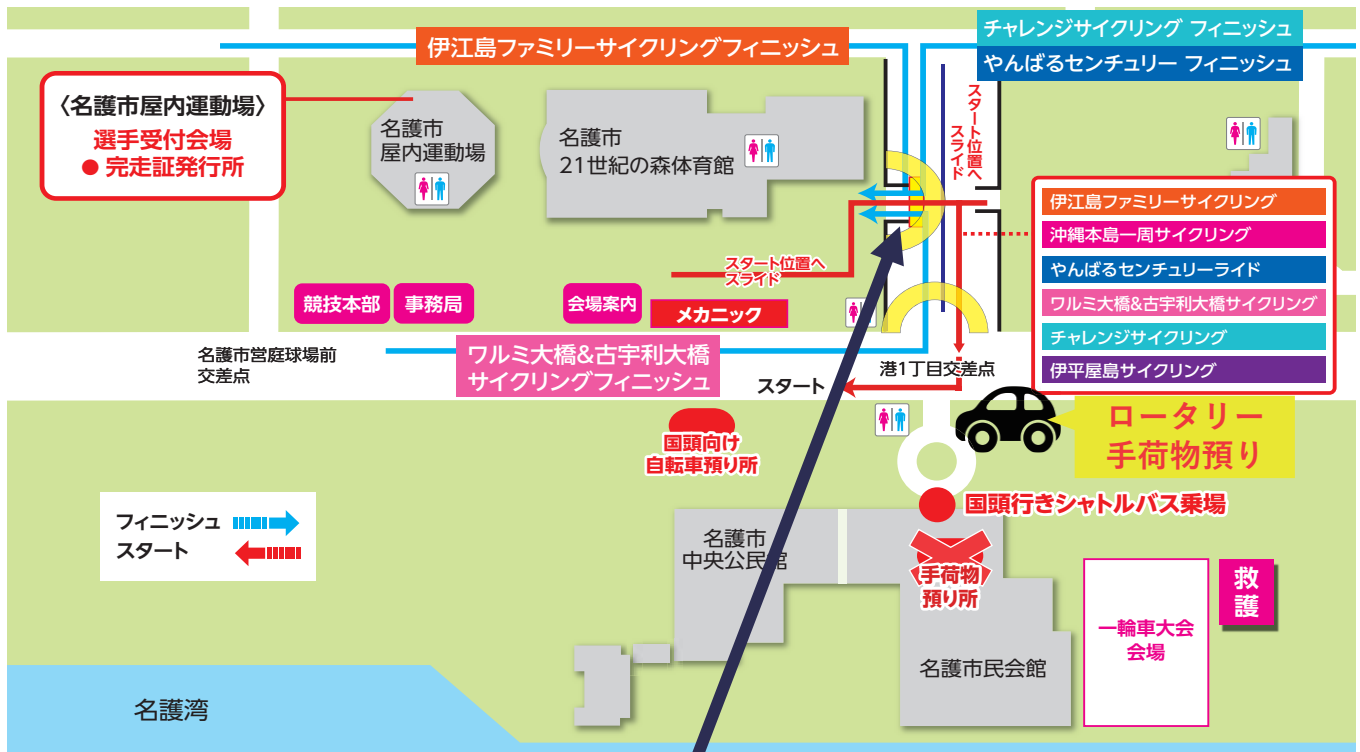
伊江島ファミリーサイクリングフィニッシュ

チャレンジサイクリング フィニッシュ
やんばるセンチュリー フィニッシュ

〈名護市屋内運動場〉
選手受付会場
● 完走証発行所

名護市
屋内運動場

名護市
21世紀の森体育館

スタート位置へスライド

伊江島ファミリーサイクリング
沖縄本島一周サイクリング
やんばるセンチュリーライド
ワルミ大橋&古宇利大橋サイクリング
チャレンジサイクリング
伊平屋島サイクリング

スタート位置へスライド

競技本部
事務局
会場案内
メカニック

名護市営庭球場前
交差点

ワルミ大橋&古宇利大橋
サイクリングフィニッシュ

港1丁目交差点

スタート

ロータリー
手荷物預り

国頭向け
自転車預り所

国頭行きシャトルバス乗場

フィニッシュ
スタート

名護市
中央公民館

手荷物
預り所

救
護

一輪車大会
会場

名護市民会館

名護湾